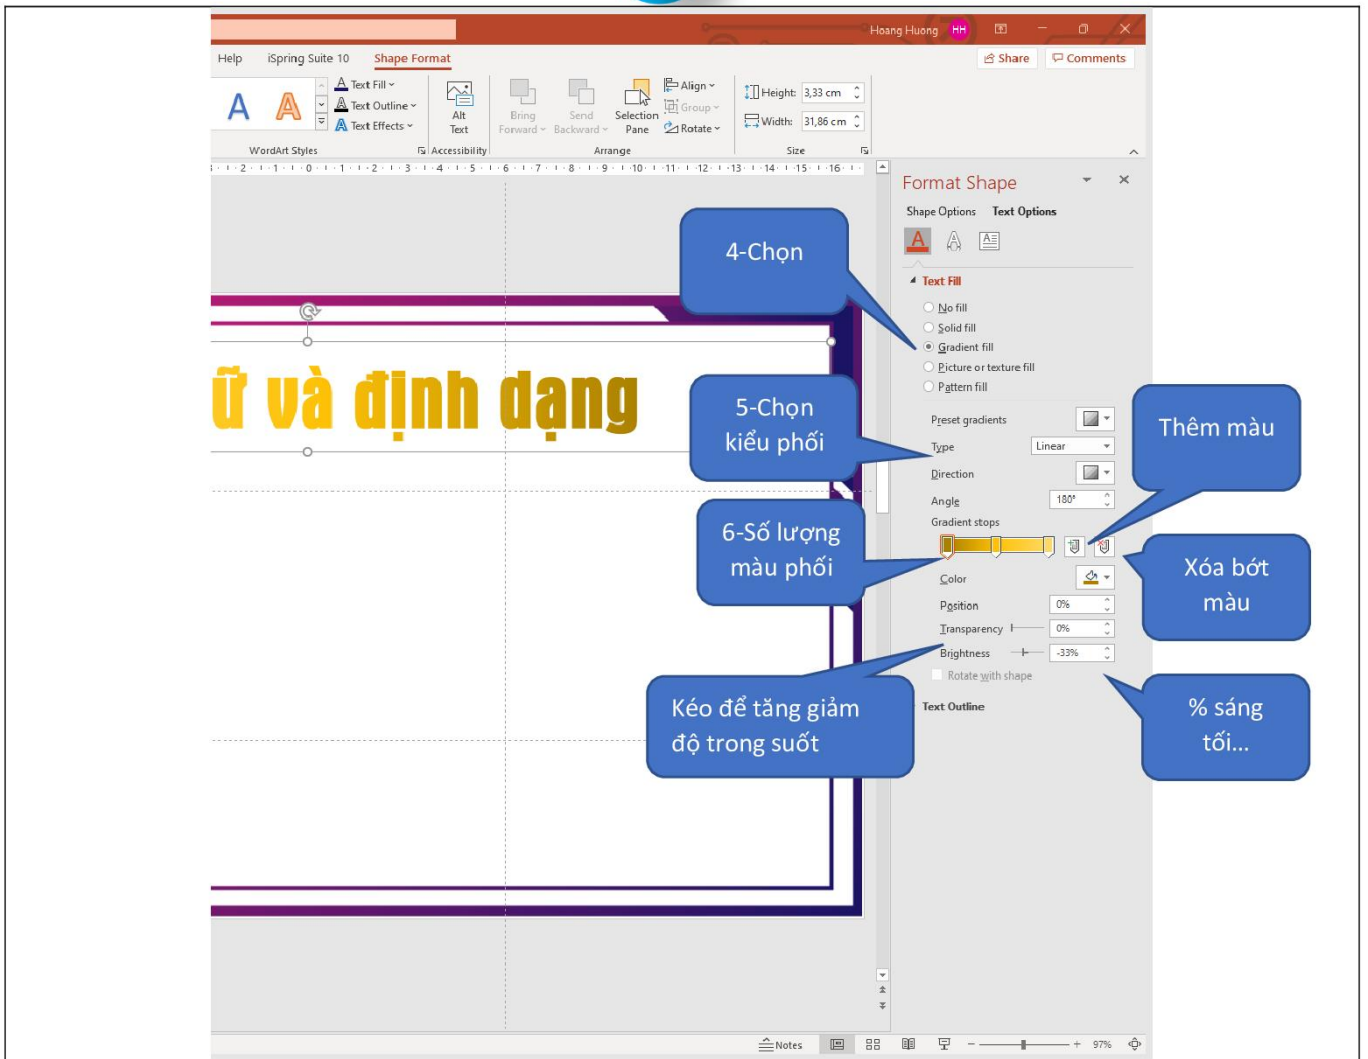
Hoang Huong HH

Help iSpring Suite 10 Shape Format

Share Comments

A A Text Fill Text Outline Text Effects

WordArt Styles

Alt Text

Accessibility

Bring Forward Send Backward Selection Pane Align Group Rotate

Arrange

Height: 3,33 cm
Width: 31,86 cm

Size

Format Shape

Shape Options Text Options

Text Fill

No fill
Solid fill
Gradient fill
Picture or texture fill
Pattern fill

Preset gradients
Type Linear
Direction
Angle 180°
Gradient stops
Color
Position 0%
Transparency 0%
Brightness -33%
Rotate with shape

Text Outline

ữ và định dạng

4-Chọn

5-Chọn kiểu phối

6-Số lượng màu phối

Kéo để tăng giảm độ trong suốt

Thêm màu

Xóa bớt màu

% sáng tối...

Notes 97%